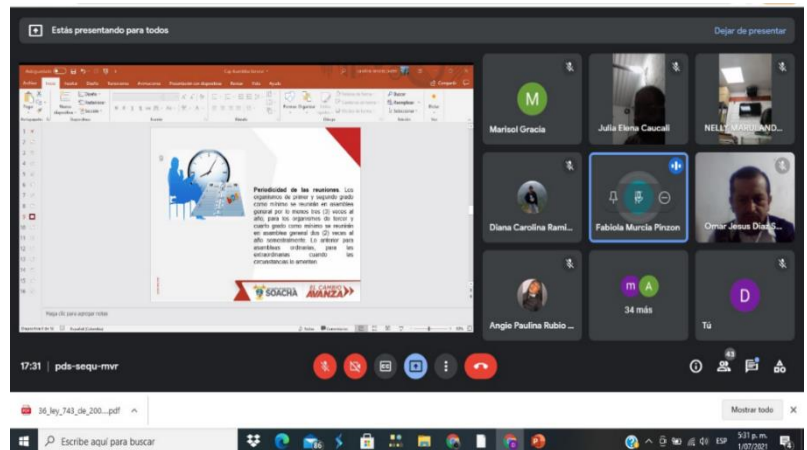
Estás presentando para todos

Dejar de presentar

Periodicidad de las reuniones. Los organismos de primer y segundo grado como mínimo se reunirán en asamblea general por lo menos dos (3) veces al año, para los organismos de tercer y cuarto grado como mínimo se reunirán en asamblea general dos (2) veces al año semestralmente. Lo anterior para asambleas ordinarias, para las extraordinarias cuando las circunstancias lo ameriten.

SOACHA

EL CAMBIO AVANZA

Haga clic para agregar notas

M

Marisol Gracia

Julia Elena Caucali

NELLY MARILAND...

Diana Carolina Rami...

Fabiola Murcia Pinzon

Omar Jesus Diaz S...

m A

34 más

D

Angie Paulina Rubio ...

Tú

17:31 | pds-sequ-mvr

43

36_ley_743_de_200....pdf

Mostrar todo

Escribe aquí para buscar

ESP

5:31 p. m.
1/07/2021